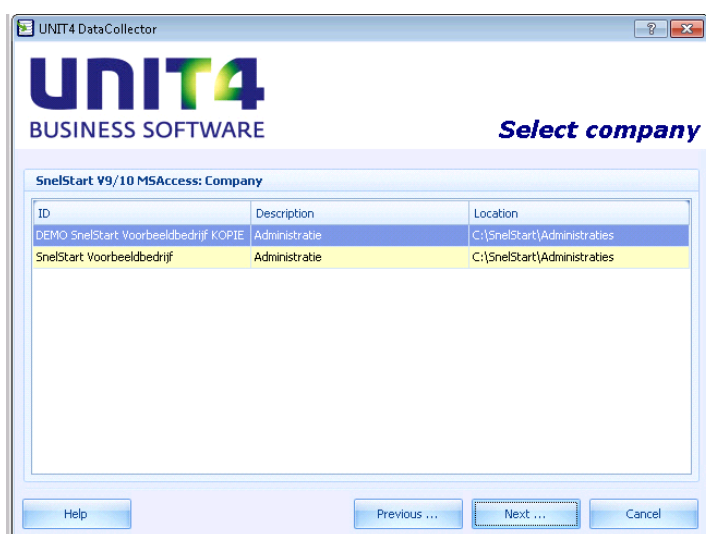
UNIT4 DataCollector

?

UNIT4
BUSINESS SOFTWARE

Select company

SnelStart V9/10 MSAccess: Company

| ID | Description | Location |
|---|---|---|
| DEMO SnelStart Voorbeeldbedrijf KOPIE | Administratie | C:\SnelStart\Administraties |
| SnelStart Voorbeeldbedrijf | Administratie | C:\SnelStart\Administraties |

Help

Previous ...

Next ...

Cancel